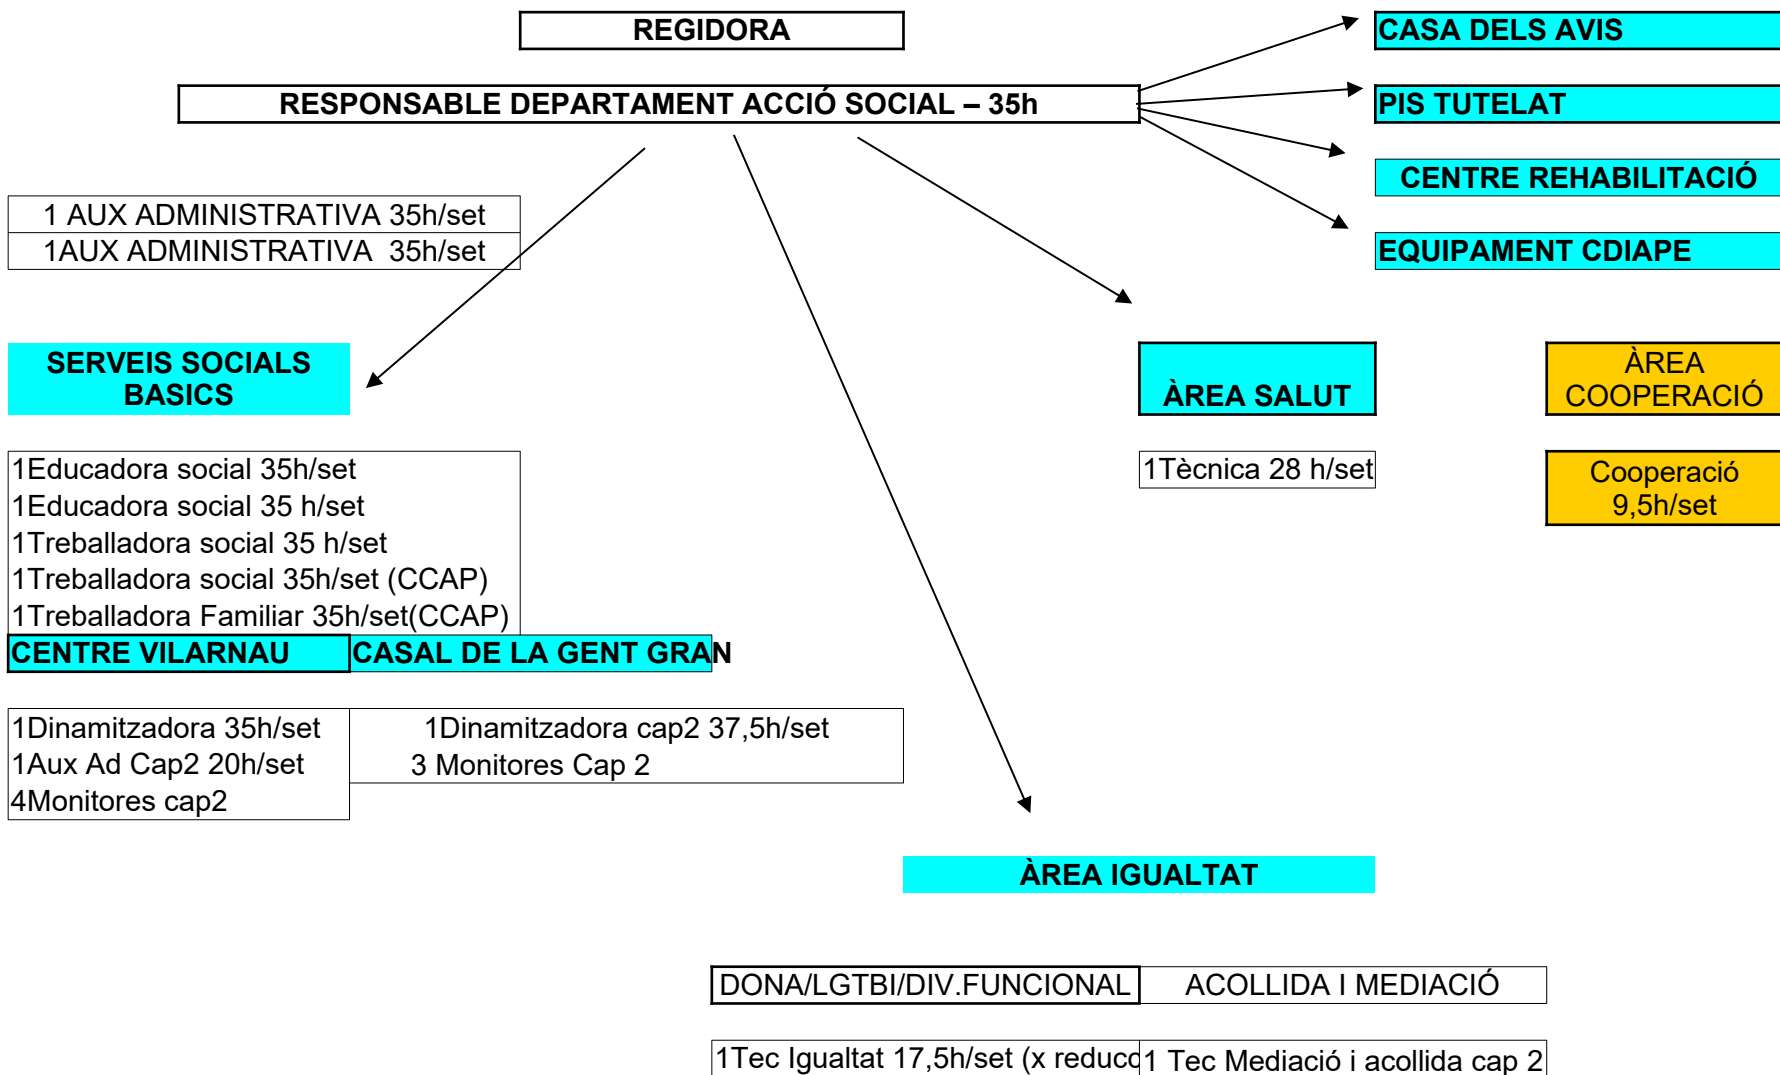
REGIDORA

RESPONSABLE DEPARTAMENT ACCIÓ SOCIAL – 35h

CASA DELS AVIS

PIS TUTELAT

CENTRE REHABILITACIÓ

EQUIPAMENT CDIAPE

1 AUX ADMINISTRATIVA 35h/set
1AUX ADMINISTRATIVA 35h/set

SERVEIS SOCIALS BASICS

ÀREA SALUT

ÀREA COOPERACIÓ

1Educadora social 35h/set
1Educadora social 35 h/set
1Treballadora social 35 h/set
1Treballadora social 35h/set (CCAP)
1Treballadora Familiar 35h/set(CCAP)

1Tècnica 28 h/set

Cooperació 9,5h/set

CENTRE VILARNAU

CASAL DE LA GENT GRAN

1Dinamitzadora 35h/set
1Aux Ad Cap2 20h/set
4Monitores cap2

1Dinamitzadora cap2 37,5h/set
3 Monitores Cap 2

ÀREA IGUALTAT

DONA/LGTBI/DIV.FUNCIONAL

ACOLLIDA I MEDIACIÓ

1Tec Igualtat 17,5h/set (x reducc

1 Tec Mediació i acollida cap 2